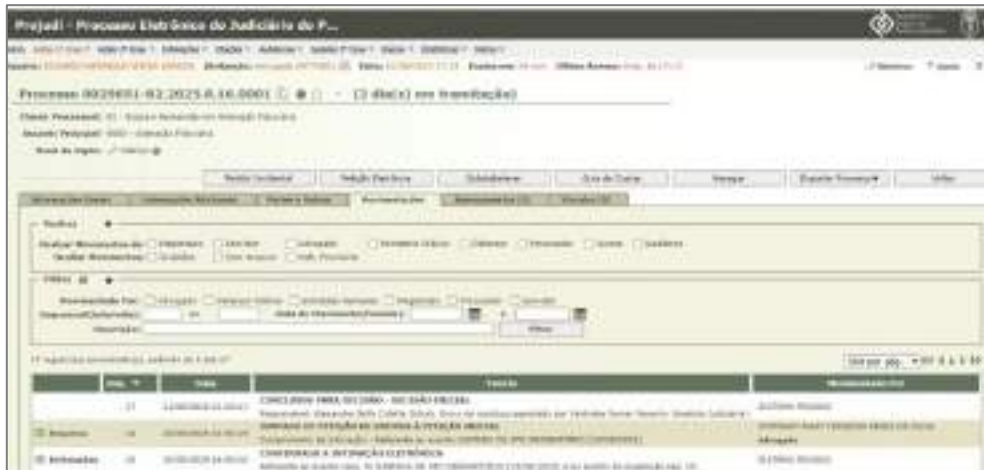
Projudi - Processo Eletrônico do Judiciário do P...

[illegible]

Processo 0029551-82.2025.8.16.0001 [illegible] (3 dia(s) em tramitação)

Classe Processual: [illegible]
Assunto Principal: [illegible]
Nível de Sigilo: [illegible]

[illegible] | Petição Eletrônica | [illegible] | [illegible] | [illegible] | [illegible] | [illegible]

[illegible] | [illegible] | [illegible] | Movimentações | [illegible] | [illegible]

Ocultar Movimentos de: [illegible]
Ocultar Movimentos: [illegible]

Filtros
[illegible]

Filtrar

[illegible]

| Seq. | Data | Evento | Movimentado Por |
|---|---|---|---|
| 17 | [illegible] | CONCLUSOS PARA DECISÃO - DECISÃO INICIAL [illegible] | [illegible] |
| 16 | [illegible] | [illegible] | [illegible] |
| 15 | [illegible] | CONFIRMADA A INTIMAÇÃO ELETRÔNICA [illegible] | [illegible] |